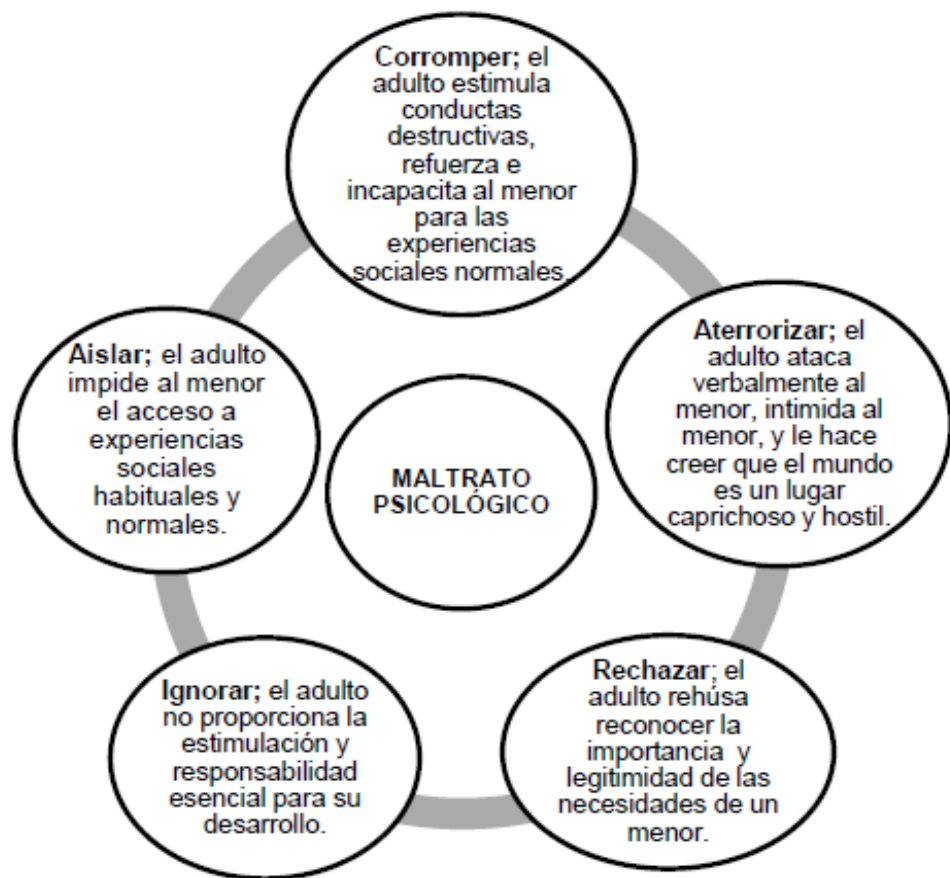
Corromper; el adulto estimula conductas destructivas, refuerza e incapacita al menor para las experiencias sociales normales.

Aterrorizar; el adulto ataca verbalmente al menor, intimida al menor, y le hace creer que el mundo es un lugar caprichoso y hostil.

Aislar; el adulto impide al menor el acceso a experiencias sociales habituales y normales.

MALTRATO PSICOLÓGICO

Ignorar; el adulto no proporciona la estimulación y responsabilidad esencial para su desarrollo.

Rechazar; el adulto rehúsa reconocer la importancia y legitimidad de las necesidades de un menor.